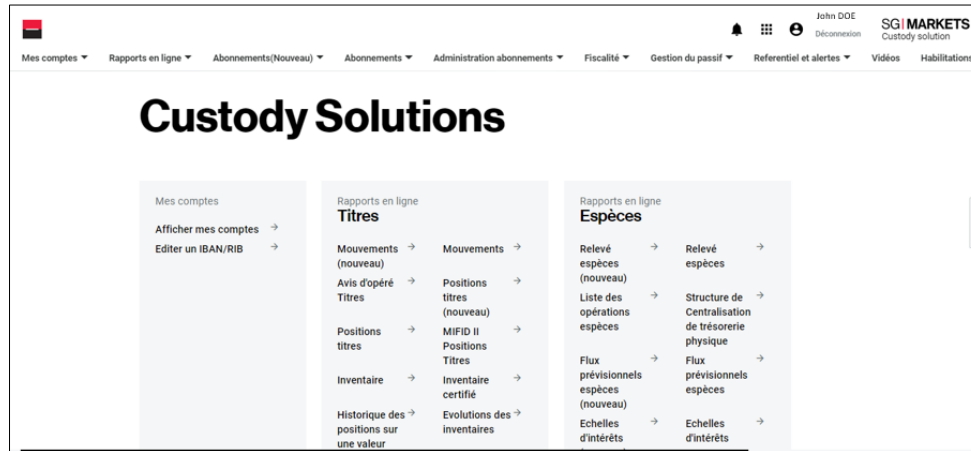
John DOE
Déconnexion
SG | MARKETS
Custody solution

Mes comptes ▼ Rapports en ligne ▼ Abonnements(Nouveau) ▼ Abonnements ▼ Administration abonnements ▼ Fiscalité ▼ Gestion du passif ▼ Referentiel et alertes ▼ Vidéos Habilitations

Custody Solutions

Mes comptes
Afficher mes comptes →
Editer un IBAN/RIB →

Rapports en ligne
Titres
Mouvements (nouveau) →
Mouvements →
Avis d'opéré Titres →
Positions titres (nouveau) →
Positions titres →
MIFID II Positions Titres →
Inventaire →
Inventaire certifié →
Historique des positions sur une valeur →
Evolutions des inventaires →

Rapports en ligne
Espèces
Relevé espèces (nouveau) →
Relevé espèces →
Liste des opérations espèces →
Structure de Centralisation de trésorerie physique →
Flux prévisionnels espèces (nouveau) →
Flux prévisionnels espèces →
Echelles d'intérêts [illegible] →
Echelles d'intérêts →